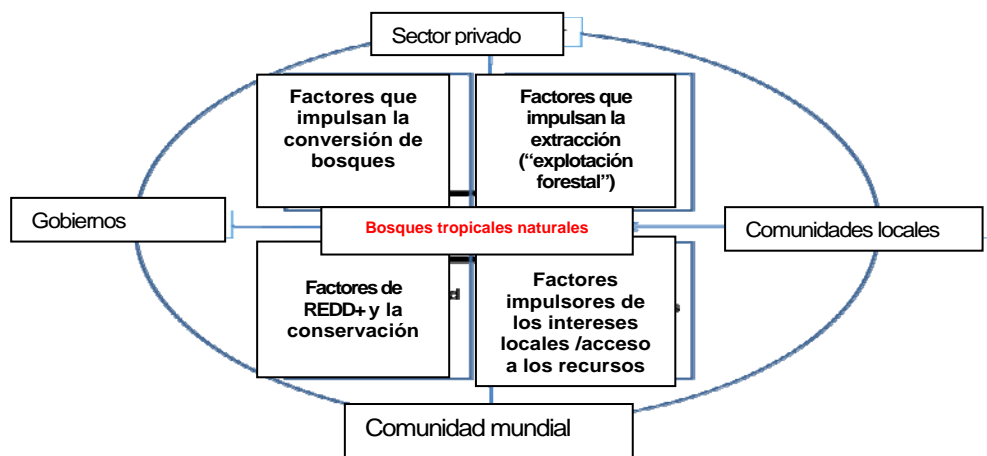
Sector privado

Factores que impulsan la conversión de bosques

Factores que impulsan la extracción ("explotación forestal")

Gobiernos

Bosques tropicales naturales

Comunidades locales

Factores de REDD+ y la conservación

Factores impulsores de los intereses locales /acceso a los recursos

Comunidad mundial